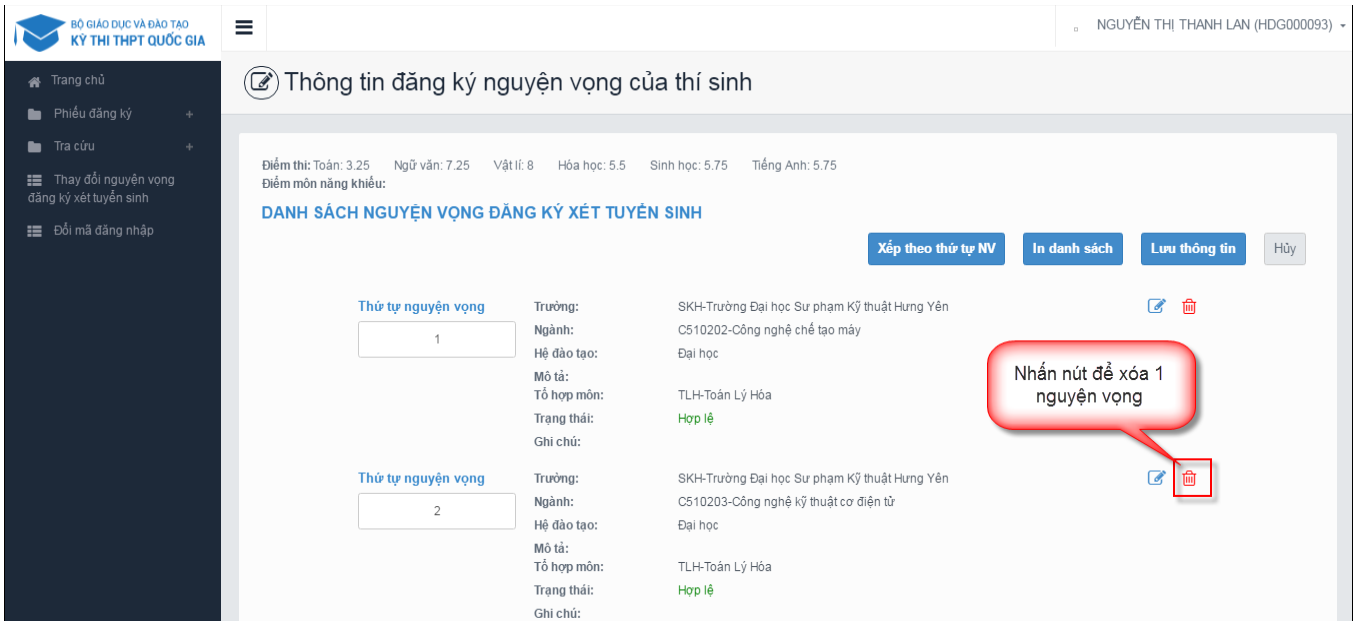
BỘ GIÁO DỤC VÀ ĐÀO TẠO
KỲ THI THPT QUỐC GIA

NGUYỄN THỊ THANH LAN (HDG000093)

Trang chủ
Phiếu đăng ký +
Tra cứu +
Thay đổi nguyện vọng đăng ký xét tuyển sinh
Đổi mã đăng nhập

Thông tin đăng ký nguyện vọng của thí sinh

Điểm thi: Toán: 3.25 Ngữ văn: 7.25 Vật lí: 8 Hóa học: 5.5 Sinh học: 5.75 Tiếng Anh: 5.75
Điểm môn năng khiếu:

DANH SÁCH NGUYỆN VỌNG ĐĂNG KÝ XÉT TUYỂN SINH

Xếp theo thứ tự NV | In danh sách | Lưu thông tin | Hủy

Thứ tự nguyện vọng
1

Trường: SKH-Trường Đại học Sư phạm Kỹ thuật Hưng Yên
Ngành: C510202-Công nghệ chế tạo máy
Hệ đào tạo: Đại học
Mô tả:
Tổ hợp môn: TLH-Toán Lý Hóa
Trạng thái: Hợp lệ
Ghi chú:

Nhấn nút để xóa 1 nguyện vọng

Thứ tự nguyện vọng
2

Trường: SKH-Trường Đại học Sư phạm Kỹ thuật Hưng Yên
Ngành: C510203-Công nghệ kỹ thuật cơ điện tử
Hệ đào tạo: Đại học
Mô tả:
Tổ hợp môn: TLH-Toán Lý Hóa
Trạng thái: Hợp lệ
Ghi chú: